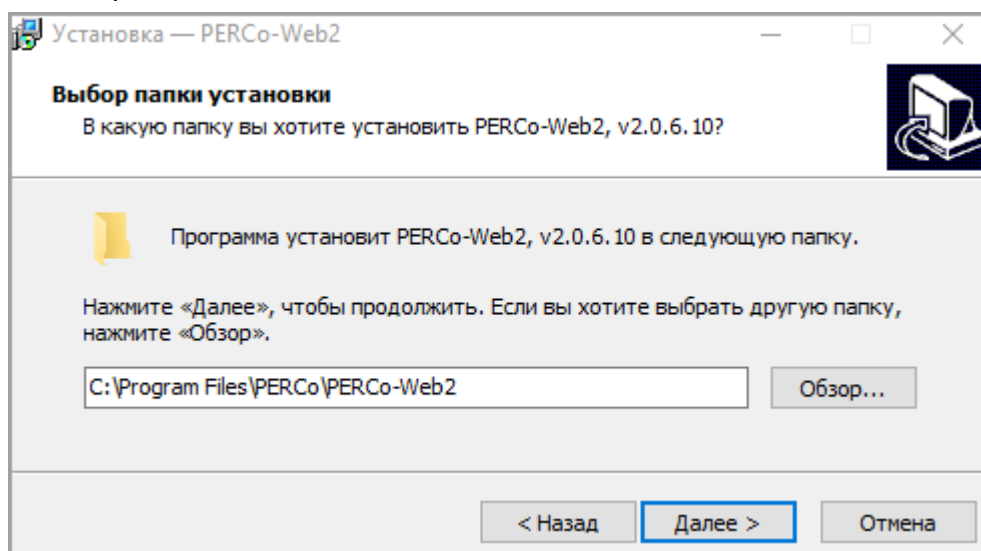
Установка — PERCo-Web2

Выбор папки установки
В какую папку вы хотите установить PERCo-Web2, v2.0.6.10?

Программа установит PERCo-Web2, v2.0.6.10 в следующую папку.

Нажмите «Далее», чтобы продолжить. Если вы хотите выбрать другую папку, нажмите «Обзор».

C:\Program Files\PERCo\PERCo-Web2

Обзор...

< Назад

Далее >

Отмена